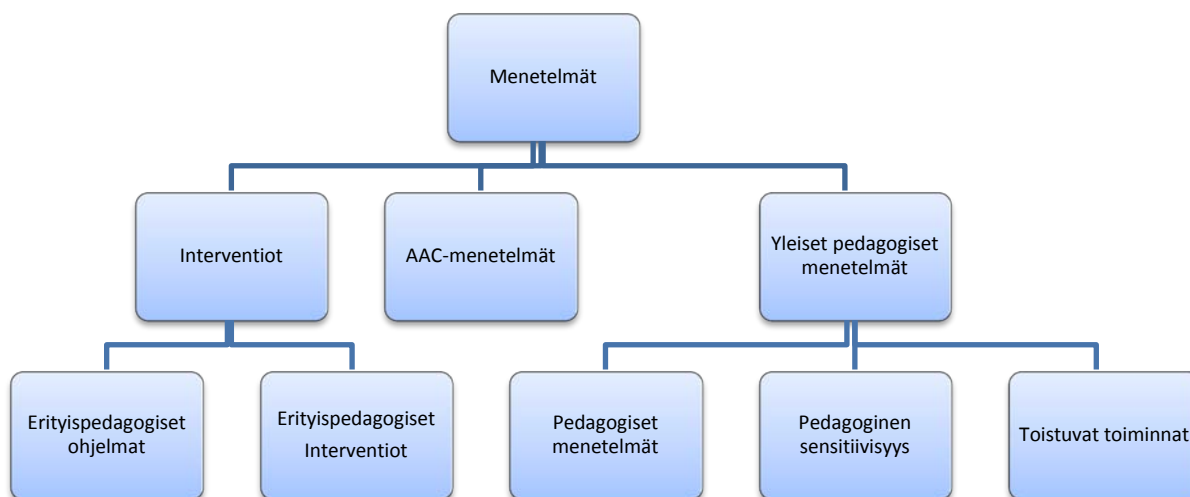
Menetelmät

Interventiot

AAC-menetelmät

Yleiset pedagogiset menetelmät

Erityispedagogiset ohjelmat

Erityispedagogiset Interventiot

Pedagogiset menetelmät

Pedagoginen sensitiivisyys

Toistuvat toiminnat